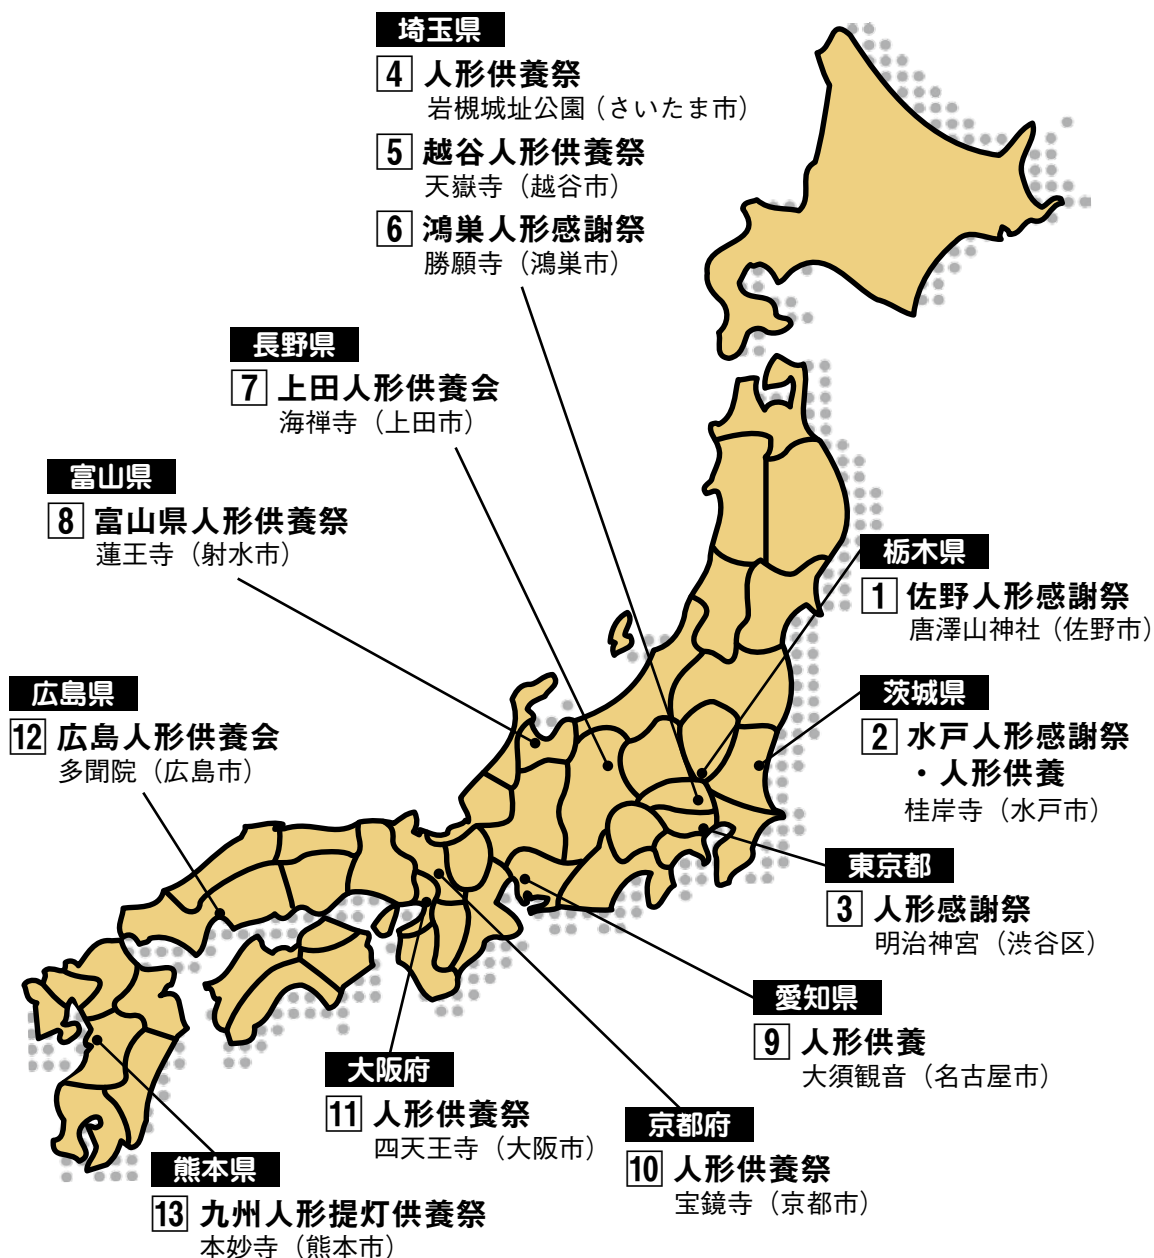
埼玉県
4 人形供養祭
岩槻城址公園（さいたま市）
5 越谷人形供養祭
天嶽寺（越谷市）
6 鴻巣人形感謝祭
勝願寺（鴻巣市）

長野県
7 上田人形供養会
海禅寺（上田市）

富山県
8 富山県人形供養祭
蓮王寺（射水市）

広島県
12 広島人形供養会
多聞院（広島市）

栃木県
1 佐野人形感謝祭
唐澤山神社（佐野市）

茨城県
2 水戸人形感謝祭・人形供養
桂岸寺（水戸市）

東京都
3 人形感謝祭
明治神宮（渋谷区）

愛知県
9 人形供養
大須観音（名古屋市）

大阪府
11 人形供養祭
四天王寺（大阪市）

京都府
10 人形供養祭
宝鏡寺（京都市）

熊本県
13 九州人形提灯供養祭
本妙寺（熊本市）